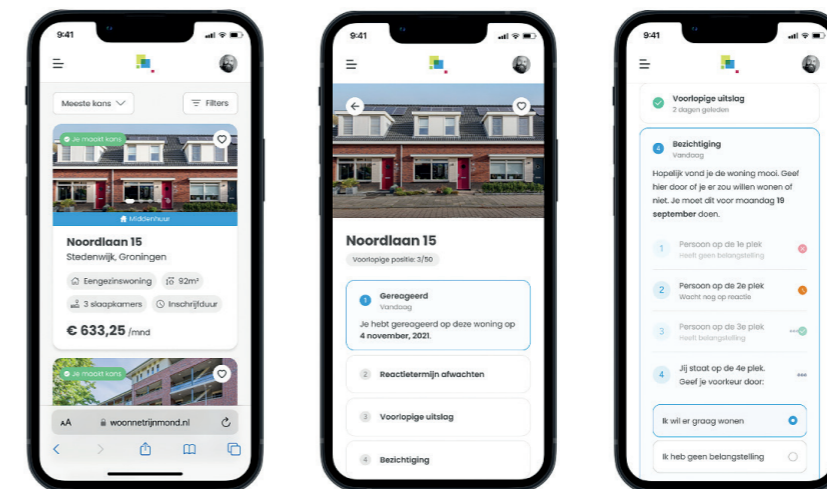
9:41

Meeste kans

Filters

Je maakt kans

Middenhuur

Noordlaan 15

Stedenwijk, Groningen

Eengezinswoning

92m²

3 slaapkamers

Inschrijfduur

€ 633,25 /mnd

Je maakt kans

AA

woonnetrijnmond.nl

9:41

Noordlaan 15

Voorlopige positie: 3/50

1 Gereageerd

Vandaag

Je hebt gereageerd op deze woning op 4 november, 2021.

2 Reactietermijn afwachten

3 Voorlopige uitslag

4 Bezichtiging

9:41

Voorlopige uitslag

2 dagen geleden

4 Bezichtiging

Vandaag

Hopelijk vond je de woning mooi. Geef hier door of je er zou willen wonen of niet. Je moet dit voor maandag 19 september doen.

1 Persoon op de 1e plek

Heeft geen belangstelling

2 Persoon op de 2e plek

Wacht nog op reactie

3 Persoon op de 3e plek

Heeft belangstelling

4 Jij staat op de 4e plek. Geef je voorkeur door:

Ik wil er graag wonen

Ik heb geen belangstelling